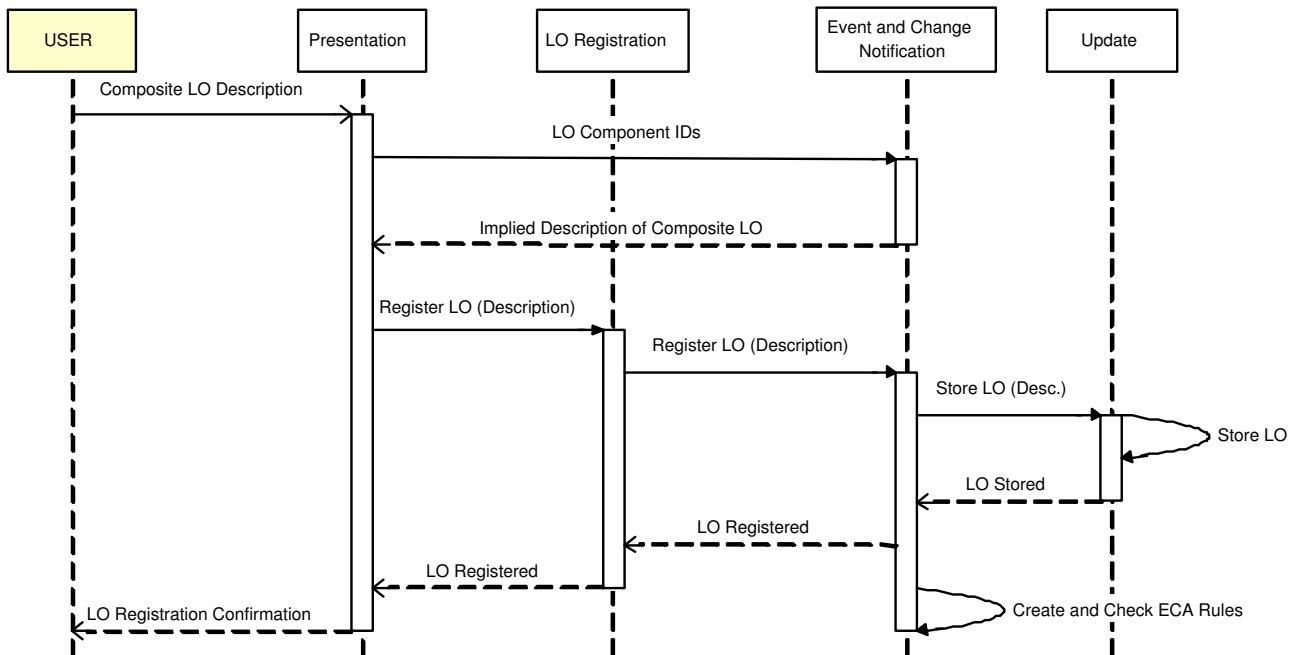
USER

Presentation

LO Registration

Event and Change Notification

Update

Composite LO Description

LO Component IDs

Implied Description of Composite LO

Register LO (Description)

Register LO (Description)

Store LO (Desc.)

Store LO

LO Stored

LO Registered

LO Registered

LO Registration Confirmation

Create and Check ECA Rules